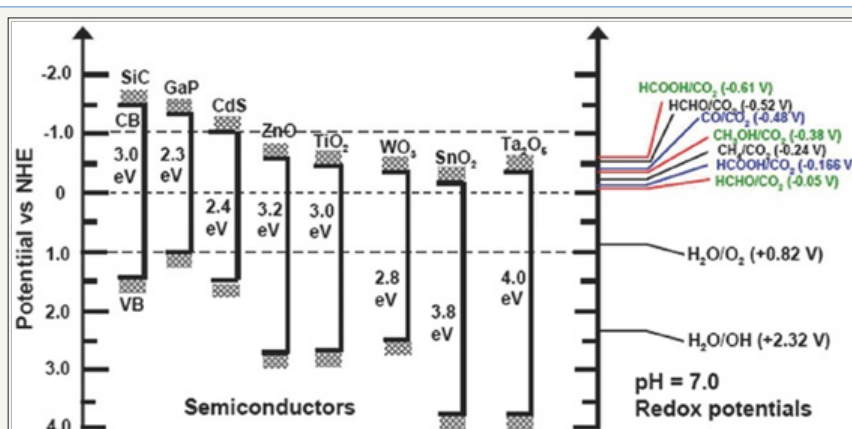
Potential vs NHE

-2.0
-1.0
0
1.0
2.0
3.0
4.0

SiC
CB
3.0 eV
VB

GaP
2.3 eV

CdS
2.4 eV

ZnO
3.2 eV

$TiO_2$
3.0 eV

$WO_3$
2.8 eV

$SnO_2$
3.8 eV

$Ta_2O_5$
4.0 eV

Semiconductors

$HCOOH/CO_2$ (-0.61 V)
$HCHO/CO_2$ (-0.52 V)
$CO/CO_2$ (-0.48 V)
$CH_3OH/CO_2$ (-0.38 V)
$CH_4/CO_2$ (-0.24 V)
$HCOOH/CO_2$ (-0.166 V)
$HCHO/CO_2$ (-0.05 V)

$H_2O/O_2$ (+0.82 V)

$H_2O/OH$ (+2.32 V)

pH = 7.0
Redox potentials